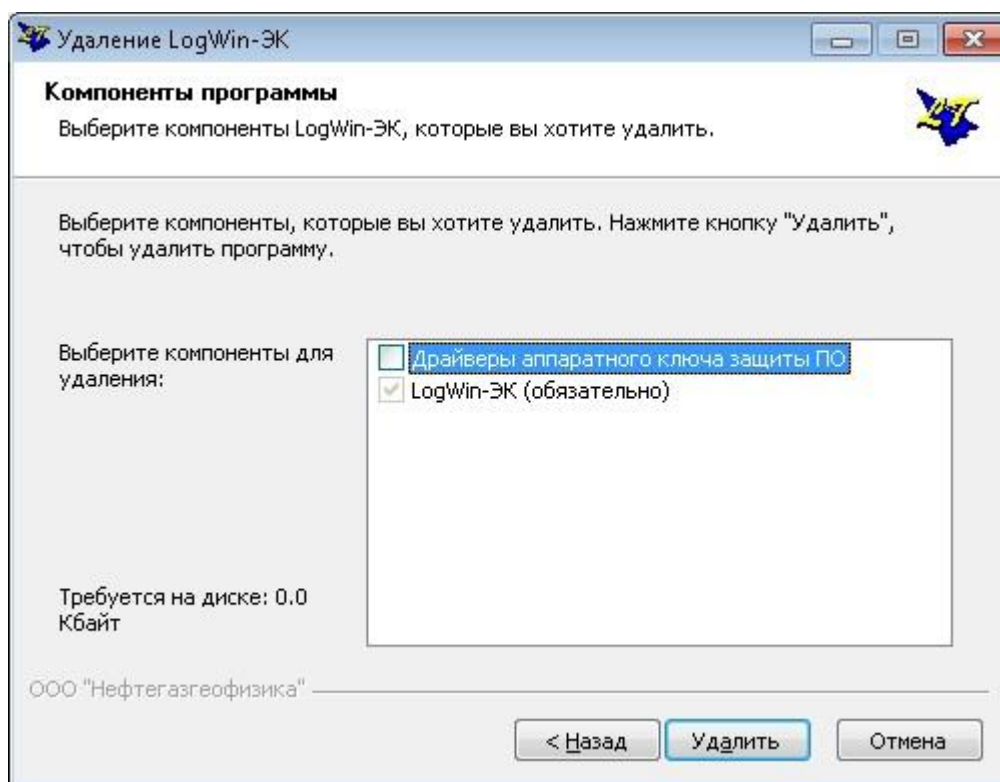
Удаление LogWin-ЭК

Компоненты программы

Выберите компоненты LogWin-ЭК, которые вы хотите удалить.

Выберите компоненты, которые вы хотите удалить. Нажмите кнопку "Удалить", чтобы удалить программу.

Выберите компоненты для удаления:

Драйверы аппаратного ключа защиты ПО

LogWin-ЭК (обязательно)

Требуется на диске: 0.0 Кбайт

ООО "Нефтегазгеофизика"

< Назад

Удалить

Отмена